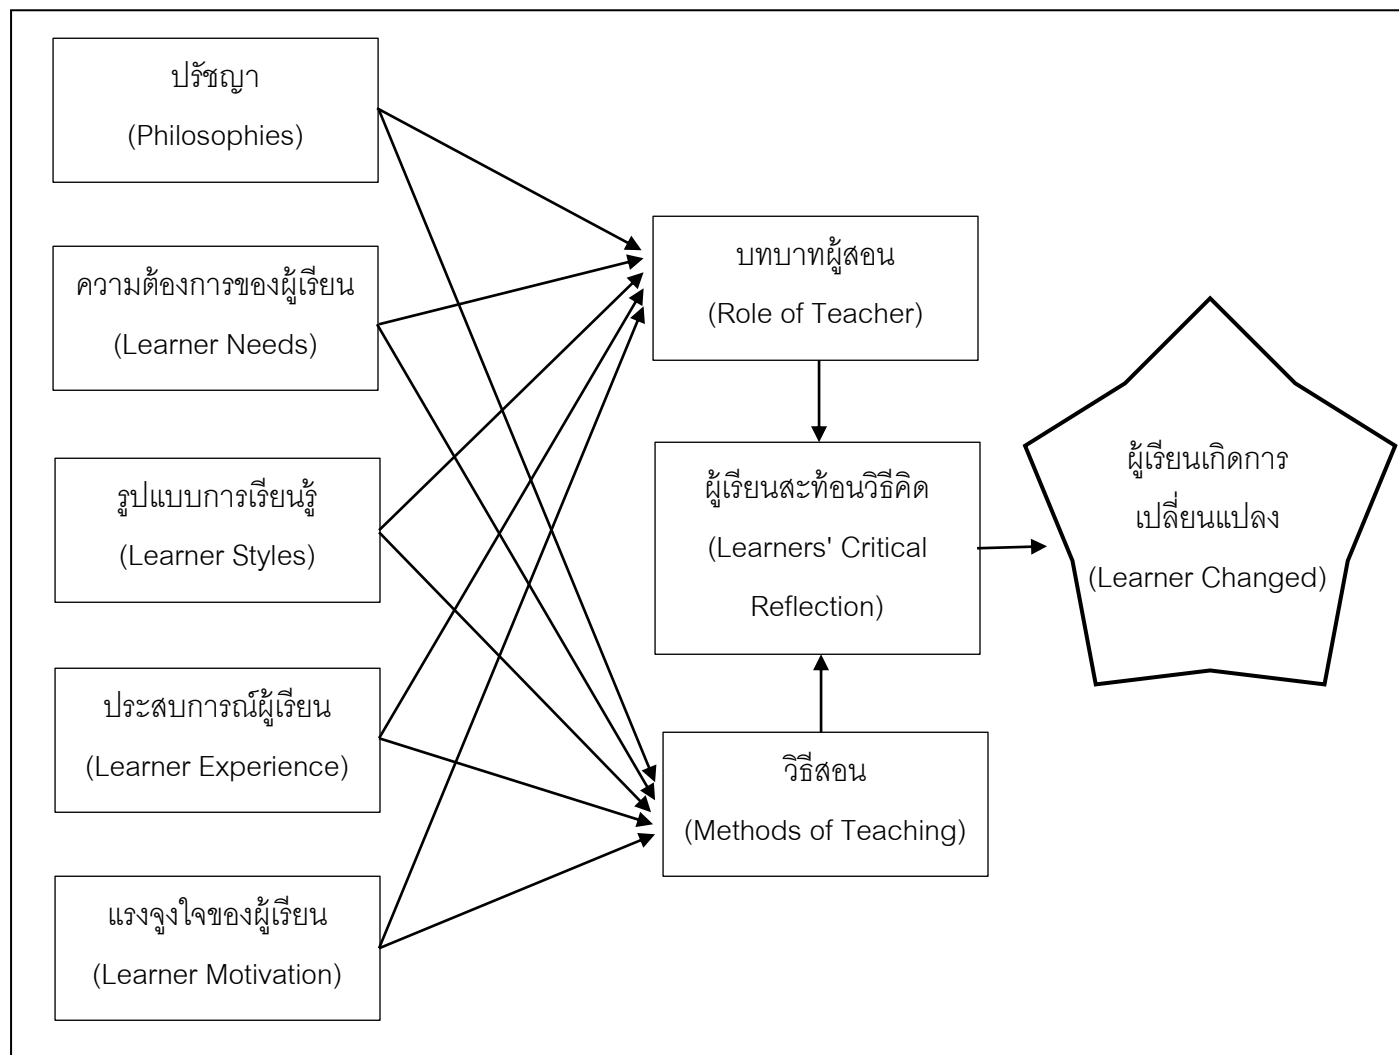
ปรัชญา
(Philosophies)

ความต้องการของผู้เรียน
(Learner Needs)

รูปแบบการเรียนรู้
(Learner Styles)

ประสบการณ์ผู้เรียน
(Learner Experience)

แรงจูงใจของผู้เรียน
(Learner Motivation)

บทบาทผู้สอน
(Role of Teacher)

ผู้เรียนสะท้อนวิธีคิด
(Learners' Critical Reflection)

วิธีสอน
(Methods of Teaching)

ผู้เรียนเกิดการเปลี่ยนแปลง
(Learner Changed)